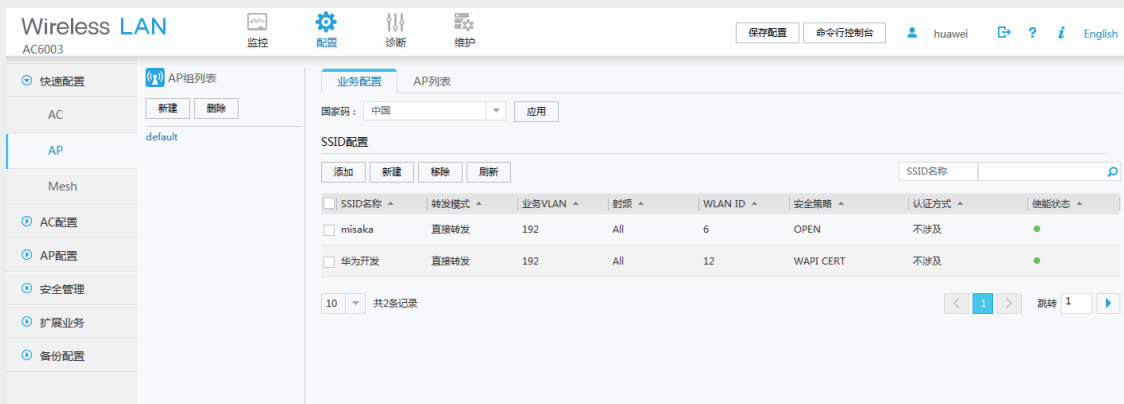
Wireless LAN
AC6003

监控 配置 诊断 维护

保存配置 命令行控制台 huawei ? English

快速配置
AC
AP
Mesh
AC配置
AP配置
安全管理
扩展业务
备份配置

AP组列表
新建 删除
default

业务配置 AP列表

国家码： 中国 应用

SSID配置

添加 新建 移除 刷新 SSID名称

| SSID名称 | 转发模式 | 业务VLAN | 射频 | WLAN ID | 安全策略 | 认证方式 | 使能状态 |
|---|---|---|---|---|---|---|---|
| misaka | 直接转发 | 192 | All | 6 | OPEN | 不涉及 | |
| 华为开发 | 直接转发 | 192 | All | 12 | WAPI CERT | 不涉及 | |

10 共2条记录 1 跳转 1